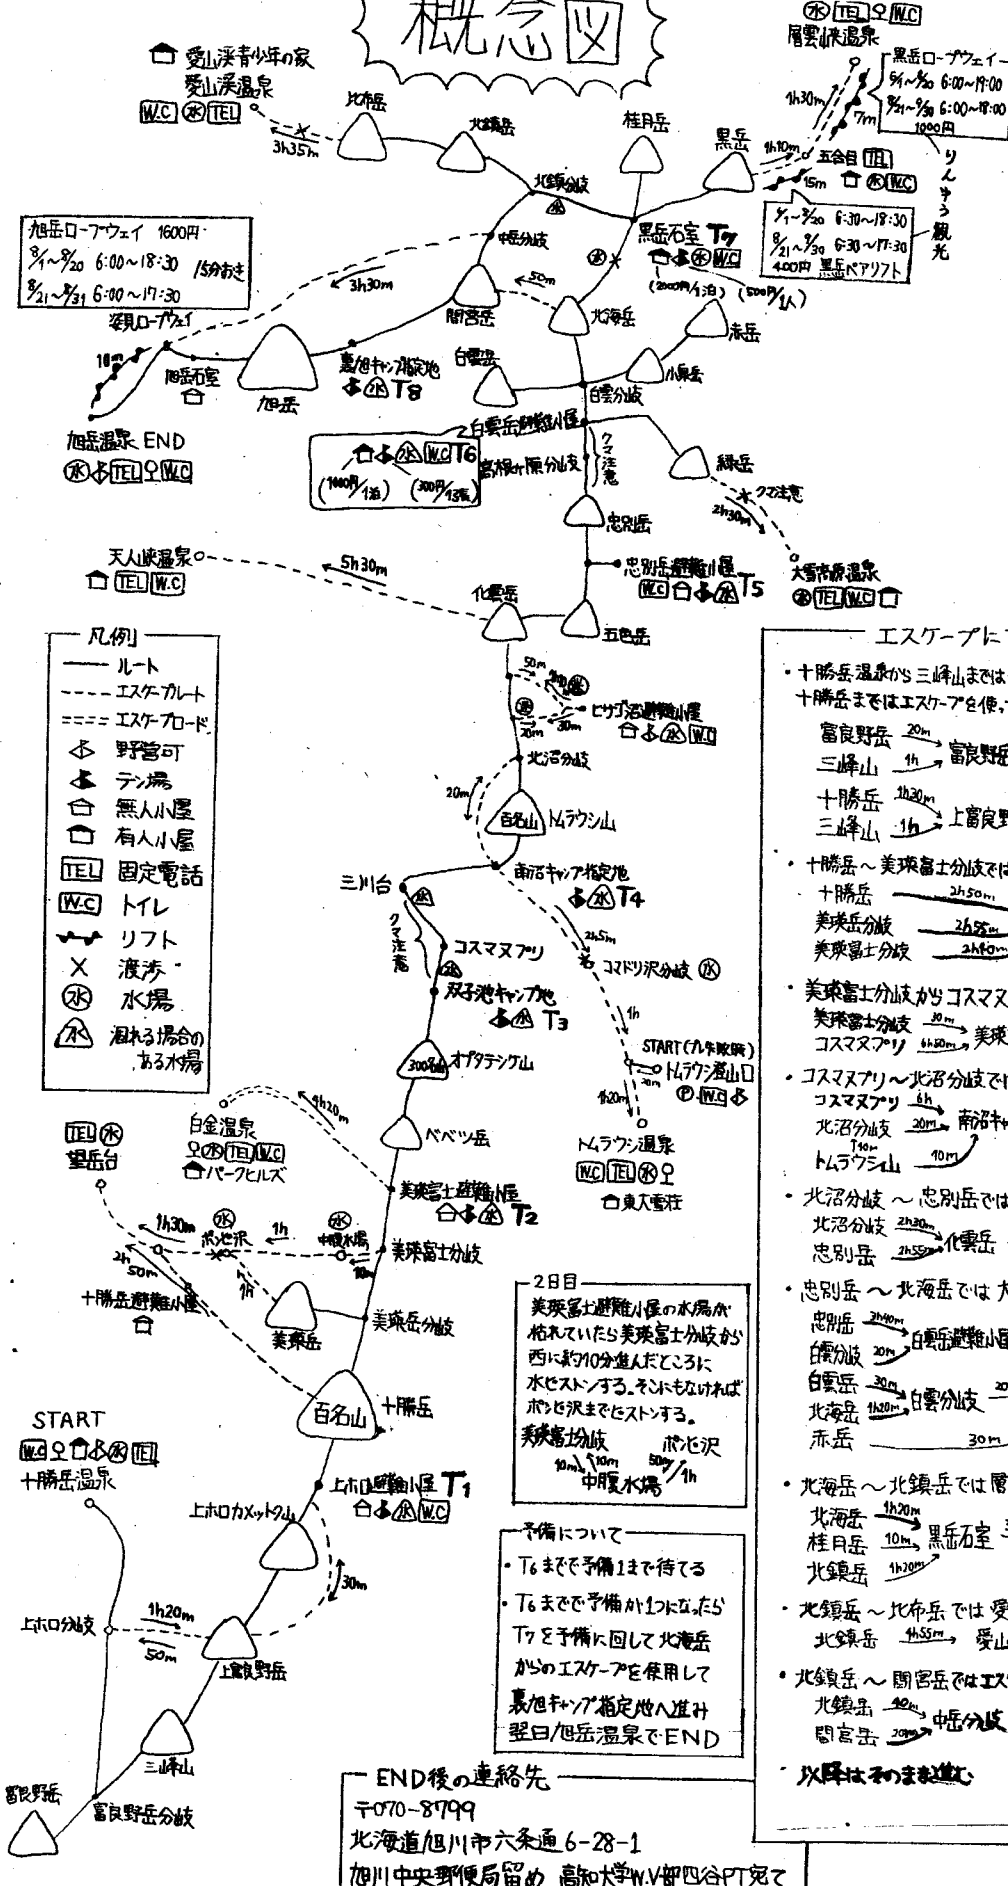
概念図

愛山渓青少年の家
愛山渓温泉
W.C 水 TEL
3h35m

水 TEL ♀ W.C
層雲峡温泉
黒岳ロープウェイ
6/1~9/30 6:00~19:00
9/21~9/30 6:00~18:00
1000円
1h30m
7m
りんゆう観光
1h10m
五合目 TEL
15m 有人小屋 水 W.C
6/1~9/20 6:30~18:30
9/21~9/30 6:30~17:30
400円 黒岳ペアリフト

北鎮岳 比布岳 桂月岳 黒岳
北鎮分岐
中岳分岐
黒岳石室 T7
(2000円/1泊) (500円/1人)
50m
3h30m
間宮岳 北海岳 赤岳

旭岳ロープウェイ 1600円
8/1~9/20 6:00~18:30 15分おき
9/21~9/31 6:00~17:30
姿見ロープウェイ
10m
旭岳石室
旭岳
旭岳温泉 END
水 TEL ♀ W.C

裏旭キャンプ指定地
T8
白雲岳 白雲分岐 小泉岳
白雲岳避難小屋
高根ヶ原分岐
クマ注意
T6
(1000円/1泊) (300円/1張)
緑岳
クマ注意
2h30m
忠別岳
忠別岳避難小屋
W.C T5
大雪高原温泉
水 TEL W.C

天人峡温泉
TEL W.C
5h30m
化雲岳 五色岳

凡例
ルート
エスケープルート
エスケープロード
野営可
テン場
無人小屋
有人小屋
TEL 固定電話
W.C トイレ
リフト
× 渡渉
水 水場
涸れる場合のある水場

50m
30m
20m
ヒサゴ沼避難小屋
北沼分岐
20m
百名山 トムラウシ山
南沼キャンプ指定地 T4
三川台
クマ注意
コスマヌプリ
2h5m
コマドリ沢分岐 水
双子池キャンプ地 T3
1h
START(九手駐車)
トムラウシ登山口
W.C
1h20m
300名山 オプタテシケ山
トムラウシ温泉
W.C TEL 水 ♀
東大雪荘
ベベツ岳
4h20m

TEL 水
望岳台
白金温泉
♀ 水 TEL W.C
パークヒルズ
美瑛富士避難小屋
T2
1h30m
水 ポンピ沢
1h
水 中腹水場
美瑛富士分岐
10m
2h 50m
1h
十勝岳避難小屋
美瑛岳
美瑛岳分岐

2日目
美瑛富士避難小屋の水場が枯れていたら美瑛富士分岐から西に約10分進んだところに水をデストンする。そこにもなければポンピ沢までデストンする。
美瑛富士分岐 ポンピ沢
10m 10m 50m 1h
中腹水場

百名山 十勝岳
START
W.C ♀ 水 TEL
十勝岳温泉
上ホロ避難小屋 T1
W.C
上ホロカメットク山
30m
上ホロ分岐
1h20m
50m
上富良野岳
三峰山
富良野岳
富良野岳分岐

予備について
・T6までで予備1まで待てる
・T6までで予備が1つになったらT7を予備に回して北海岳からのエスケープを使用して裏旭キャンプ指定地へ進み翌日旭岳温泉でEND

END後の連絡先
〒070-8799
北海道旭川市六条通 6-28-1
旭川中央郵便局留め 高知大学W.V部四谷PT宛て

エスケープに
・十勝岳温泉から三峰山までは
十勝岳まではエスケープを使
富良野岳 20m 富良野岳
三峰山 1h 富良野岳
十勝岳 1h30m
三峰山 1h 上富良野
・十勝岳～美瑛富士分岐では
十勝岳 2h50m
美瑛岳分岐 2h55m
美瑛富士分岐 2h40m
・美瑛富士分岐からコスマヌ
美瑛富士分岐 30m 美瑛
コスマヌプリ 6h50m 美瑛
・コスマヌプリ～北沼分岐では
コスマヌプリ 6h 南沼キャ
北沼分岐 20m
T40m
トムラウシ山 40m
・北沼分岐 ～ 忠別岳では
北沼分岐 2h30m 化雲岳
忠別岳 2h55m 化雲岳
・忠別岳 ～ 北海岳では 大
忠別岳 3h40m 白雲岳避難小屋
白雲分岐 20m 白雲岳避難小屋
白雲岳 30m 白雲分岐
北海岳 1h20m 白雲分岐
赤岳 30m
・北海岳 ～ 北鎮岳では 層
北海岳 1h20m
桂月岳 10m 黒岳石室
北鎮岳 1h20m
・北鎮岳 ～ 比布岳では 愛
北鎮岳 4h55m 愛山
・北鎮岳 ～ 間宮岳ではエス
北鎮岳 40m 中岳分岐
間宮岳 20m
・以降はそのまま進む